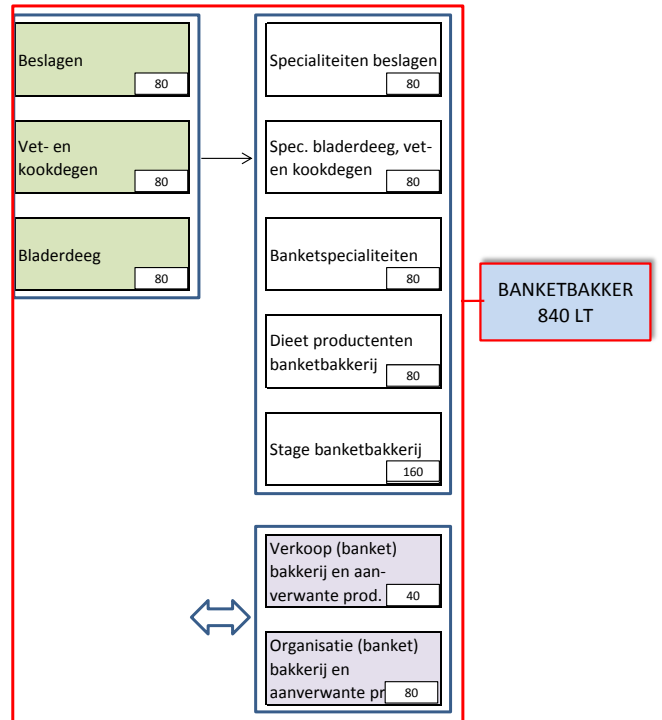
Beslagen
80

Vet- en kookdegen
80

Bladerdeeg
80

Specialiteiten beslagen
80

Spec. bladerdeeg, vet- en kookdegen
80

Banketspecialiteiten
80

Dieet productenten banketbakkerij
80

Stage banketbakkerij
160

BANKETBAKKER
840 LT

Verkoop (banket) bakkerij en aanverwante prod.
40

Organisatie (banket) bakkerij en aanverwante pr
80